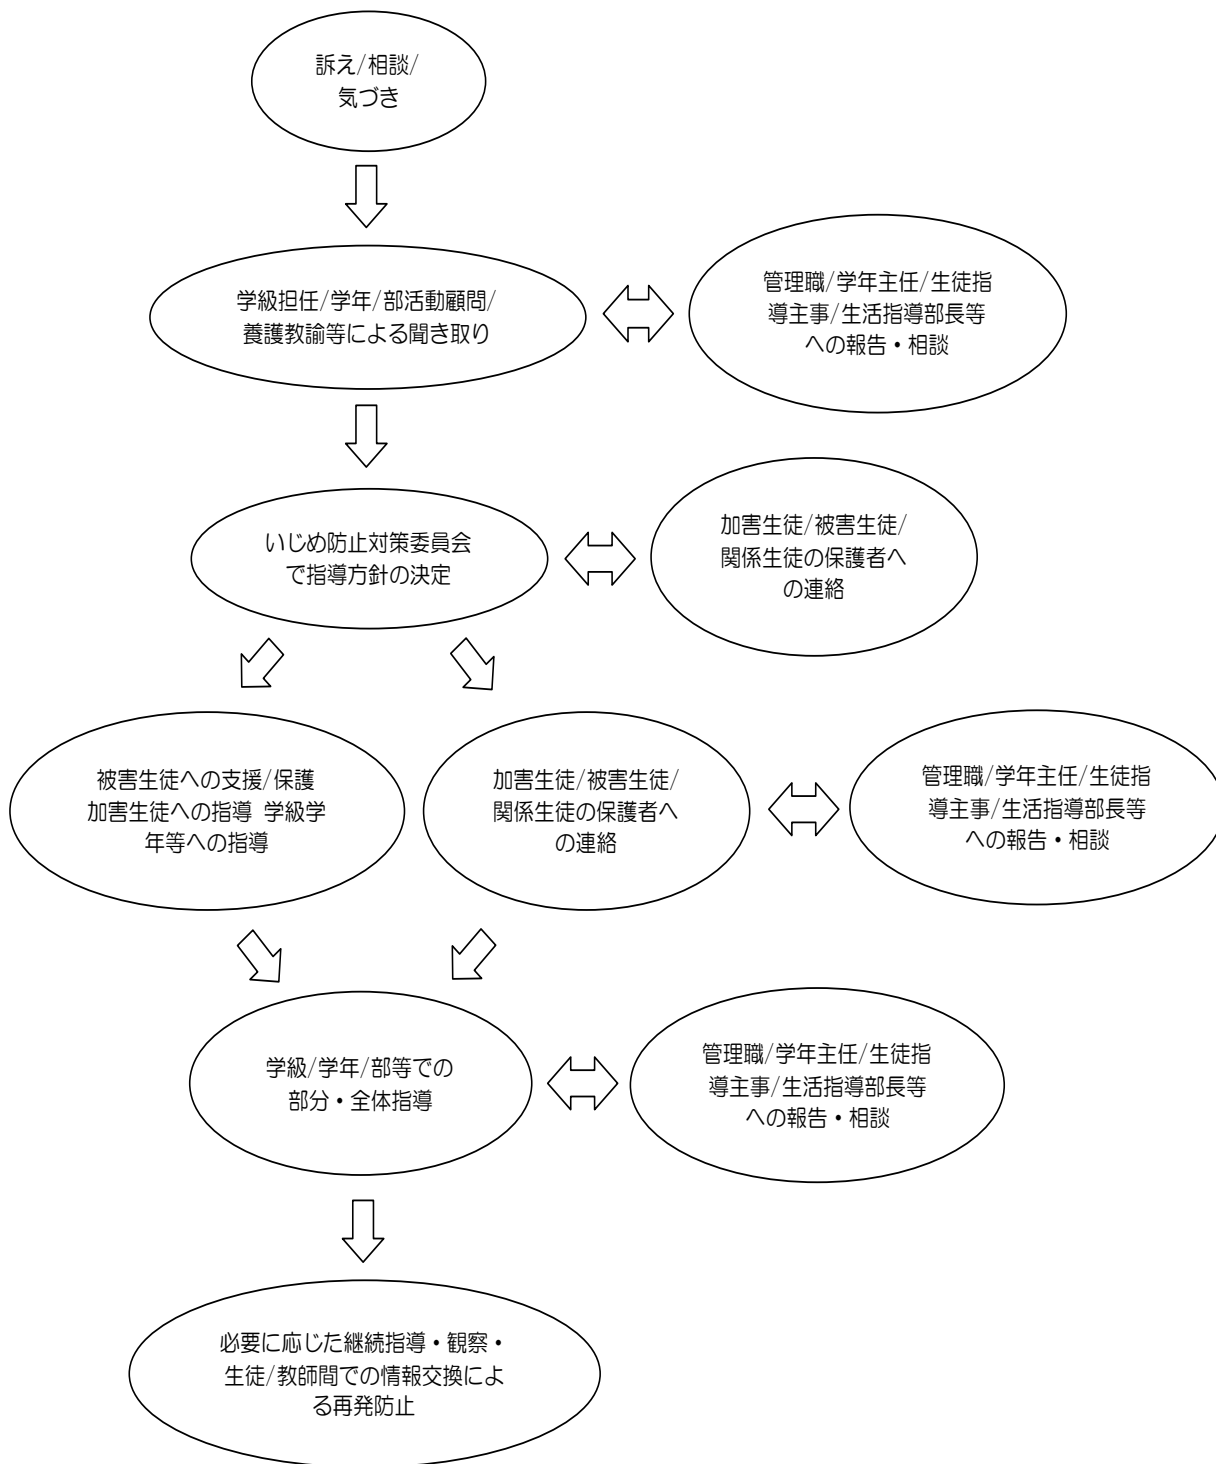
訴え/相談/
気づき

学級担任/学年/部活動顧問/
養護教諭等による聞き取り

管理職/学年主任/生徒指導主事/生活指導部長等への報告・相談

いじめ防止対策委員会
で指導方針の決定

加害生徒/被害生徒/
関係生徒の保護者への連絡

被害生徒への支援/保護
加害生徒への指導 学級学年等への指導

加害生徒/被害生徒/
関係生徒の保護者への連絡

管理職/学年主任/生徒指導主事/生活指導部長等への報告・相談

学級/学年/部等での
部分・全体指導

管理職/学年主任/生徒指導主事/生活指導部長等への報告・相談

必要に応じた継続指導・観察・
生徒/教師間での情報交換による再発防止